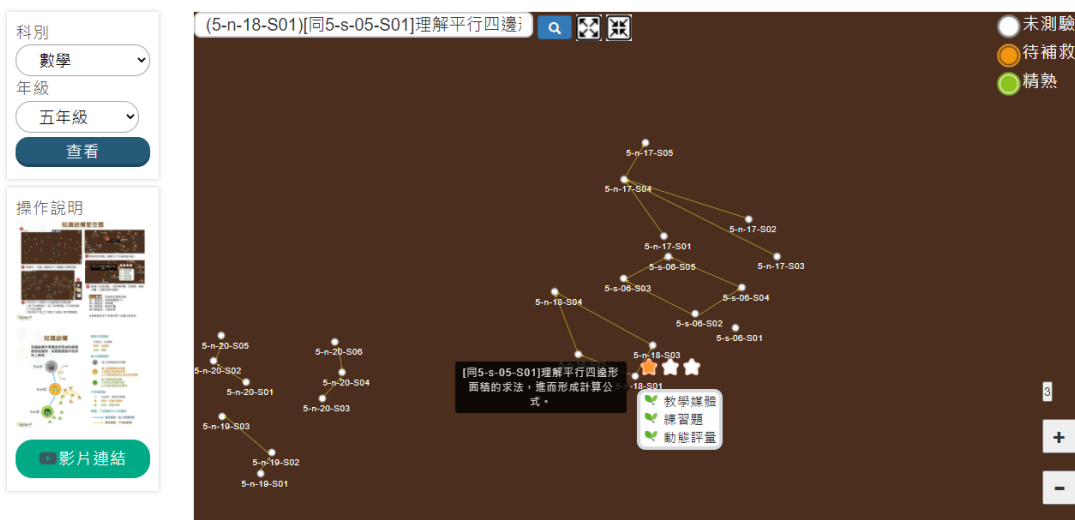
科別
數學
年級
五年級
查看

操作說明

影片連結

(5-n-18-S01)[同5-s-05-S01]理解平行四邊

未測驗
待補救
精熟

5-n-17-S05
5-n-17-S04
5-n-17-S02
5-n-17-S01
5-n-17-S03
5-s-06-S05
5-s-06-S03
5-s-06-S04
5-n-18-S04
5-s-06-S02
5-s-06-S01
5-n-18-S03
5-n-18-S01
5-n-20-S05
5-n-20-S02
5-n-20-S01
5-n-20-S06
5-n-20-S04
5-n-20-S03
5-n-19-S03
5-n-19-S02
5-n-19-S01

[同5-s-05-S01]理解平行四邊形面積的求法，進而形成計算公式。

教學媒體
練習題
動態評量

3
+
-